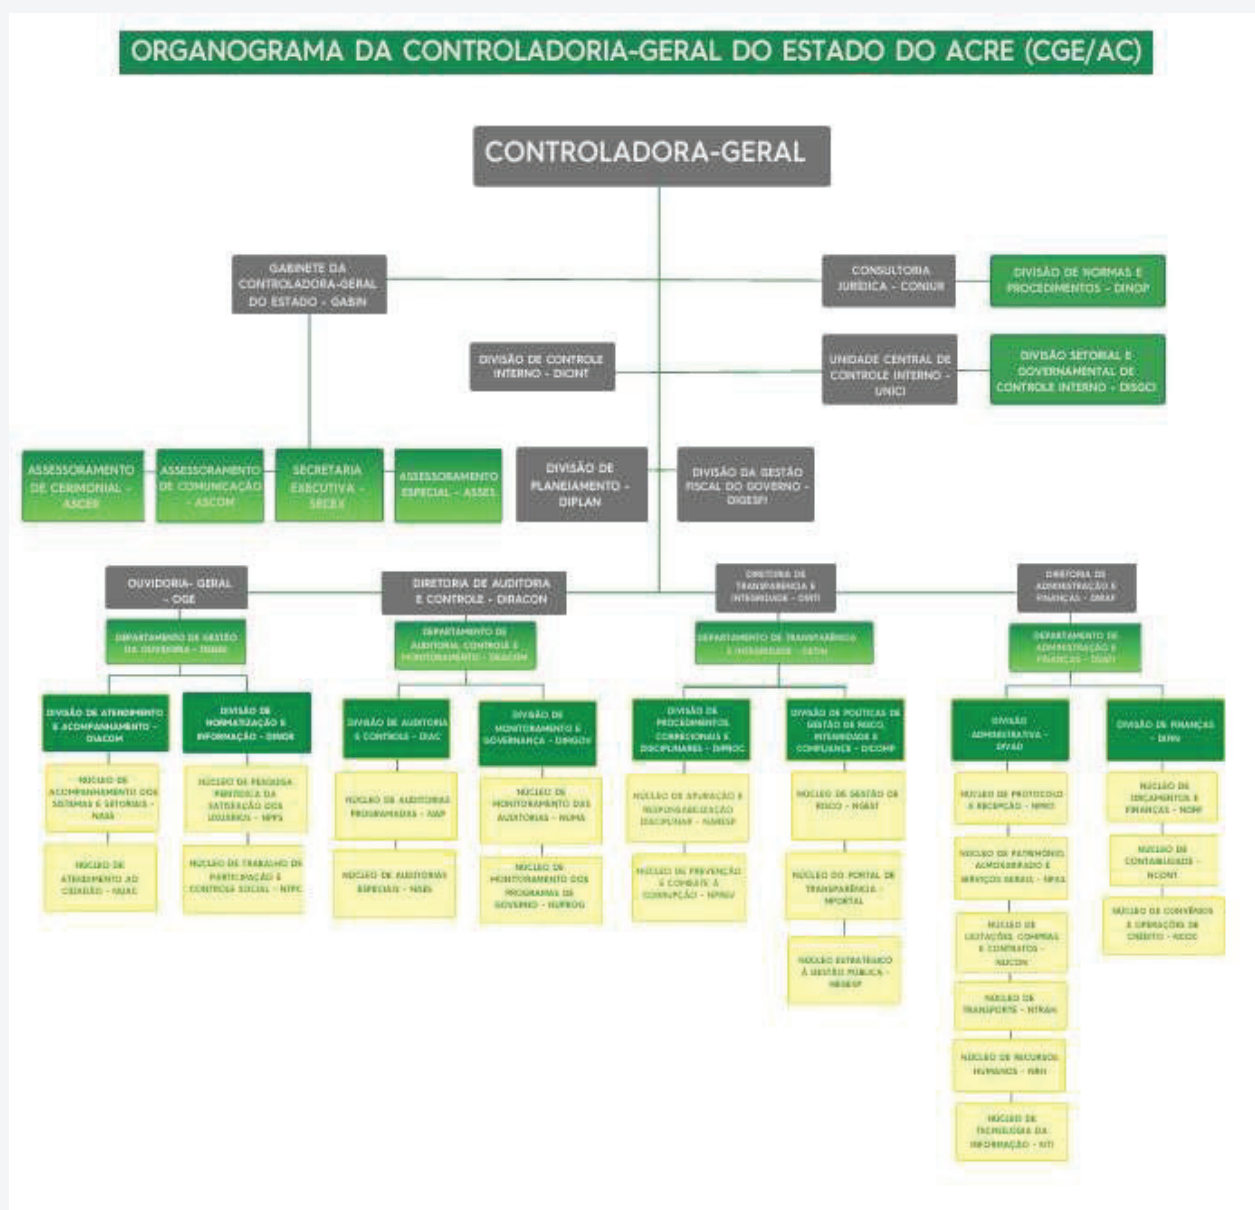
ORGANOGRAMA DA CONTROLADORIA-GERAL DO ESTADO DO ACRE (CGE/AC)

CONTROLADORA-GERAL

GABINETE DA CONTROLADORA-GERAL DO ESTADO - GABIN

CONSULTORIA JURÍDICA - CONJUR

DIVISÃO DE NORMAS E PROCEDIMENTOS - DINOP

DIVISÃO DE CONTROLE INTERNO - DICINT

UNIDADE CENTRAL DE CONTROLE INTERNO - UNICI

DIVISÃO SETORIAL E GOVERNAMENTAL DE CONTROLE INTERNO - DISGCI

ASSESSORAMENTO DE CERIMONIAL - ASCER

ASSESSORAMENTO DE COMUNICAÇÃO - ASCOM

SECRETARIA EXECUTIVA - SECEX

ASSESSORAMENTO ESPECIAL - ASSES

DIVISÃO DE PLANEJAMENTO - DIPLAN

DIVISÃO DA GESTÃO FISCAL DO GOVERNO - DIGESFI

OUVIDORIA- GERAL - OGE

DEPARTAMENTO DE GESTÃO DA OUVIDORIA - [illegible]

DIRETORIA DE AUDITORIA E CONTROLE - DIRACON

DEPARTAMENTO DE AUDITORIA, CONTROLE E MONITORAMENTO - DEACON

DIRETORIA DE TRANSPARÊNCIA E INTEGRIDADE - DIRTI

DEPARTAMENTO DE TRANSPARÊNCIA E INTEGRIDADE - DETIN

DIRETORIA DE ADMINISTRAÇÃO E FINANÇAS - DIRAF

DEPARTAMENTO DE ADMINISTRAÇÃO E FINANÇAS - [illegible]

DIVISÃO DE ATENDIMENTO E ACOMPANHAMENTO - DIACOM

NÚCLEO DE ACOMPANHAMENTO DOS SISTEMAS E SETORIAIS - NASS

NÚCLEO DE ATENDIMENTO AO CIDADÃO - NUAC

DIVISÃO DE NORMATIZAÇÃO E INFORMAÇÃO - DINOR

NÚCLEO DE PESQUISA PERIÓDICA DA SATISFAÇÃO DOS USUÁRIOS - NPPS

NÚCLEO DE TRABALHO DE PARTICIPAÇÃO E CONTROLE SOCIAL - NTPC

DIVISÃO DE AUDITORIA E CONTROLE - DIAC

NÚCLEO DE AUDITORIAS PROGRAMADAS - NAP

NÚCLEO DE AUDITORIAS ESPECIAIS - NSEL

DIVISÃO DE MONITORAMENTO E GOVERNANÇA - DIMGOV

NÚCLEO DE MONITORAMENTO DAS AUDITORIAS - NUMA

NÚCLEO DE MONITORAMENTO DOS PROGRAMAS DE GOVERNO - NUPROG

DIVISÃO DE PROCEDIMENTOS CORRECIONAIS E DISCIPLINARES - DIPROC

NÚCLEO DE APURAÇÃO E RESPONSABILIZAÇÃO DISCIPLINAR - NARESP

NÚCLEO DE PREVENÇÃO E COMBATE À CORRUPÇÃO - NPREV

DIVISÃO DE POLÍTICAS DE GESTÃO DE RISCO, INTEGRIDADE E COMPLIANCE - DICOMP

NÚCLEO DE GESTÃO DE RISCO - NGEST

NÚCLEO DO PORTAL DE TRANSPARÊNCIA - NPORTAL

NÚCLEO ESTRATÉGICO À GESTÃO PÚBLICA - NEGESP

DIVISÃO ADMINISTRATIVA - DIVAD

NÚCLEO DE PROTOCOLO E RECEPÇÃO - NPRO

NÚCLEO DE PATRIMÔNIO, ALMOXARIFADO E SERVIÇOS GERAIS - NPAS

NÚCLEO DE LICITAÇÕES, COMPRAS E CONTRATOS - NUCON

NÚCLEO DE TRANSPORTE - NTRAN

NÚCLEO DE RECURSOS HUMANOS - NRH

NÚCLEO DE TECNOLOGIA DA INFORMAÇÃO - NTI

DIVISÃO DE FINANÇAS - DIFIN

NÚCLEO DE ORÇAMENTOS E FINANÇAS - NORF

NÚCLEO DE CONTABILIDADE - NCONT

NÚCLEO DE CONVÊNIOS E OPERAÇÕES DE CRÉDITO - NCOC